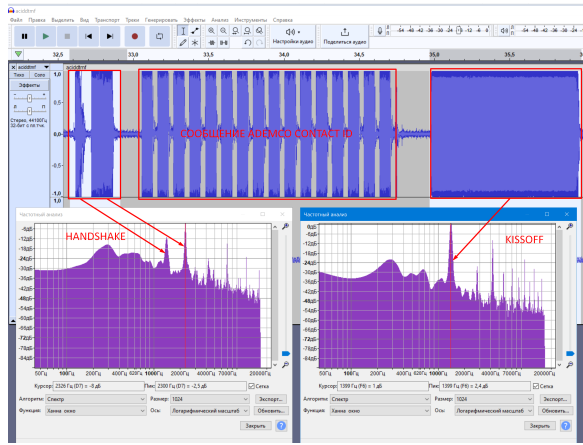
acidtdmf

Файл Правка Выделить Вид Транспорт Треки Генерировать Эффекты Анализ Инструменты Справка

Настройки аудио

Поделиться аудио

-54 -48 -42 -36 -30 -24 -18 -12 -6 0

32,5 33,0 33,5 34,0 34,5 35,0 35,5 36,0

acidtdmf

Тихо Соло

Эффекты

Л П

Стерео, 44100Гц 32-бит с пл.точ.

1,0 0,5 0,0 -0,5 -1,0

1,0 0,5 0,0 -0,5 -1,0

СООБЩЕНИЕ ADEMCO CONTACT ID

Частотный анализ

HANDSHAKE

-9дБ -12дБ -15дБ -18дБ -21дБ -24дБ -27дБ -30дБ -33дБ -36дБ -39дБ -42дБ -45дБ -48дБ -51дБ -54дБ -57дБ -60дБ -63дБ -66дБ -69дБ -72дБ -75дБ -78дБ -81дБ -84дБ -87дБ

50Гц 100Гц 200Гц 400Гц 700Гц 1000Гц 2000Гц 4000Гц 10000Гц 20000Гц

Курсор: 2326 Гц (D7) = -8 дБ Пик: 2300 Гц (D7) = -7,5 дБ Сетка

Алгоритм: Спектр Размер: 1024 Экспорт...

Функция: Ханна окно Ось: Логарифмический масштаб Обновить...

Закрыть

Частотный анализ

KISSOFF

-6дБ -9дБ -12дБ -15дБ -18дБ -21дБ -24дБ -27дБ -30дБ -33дБ -36дБ -39дБ -42дБ -45дБ -48дБ -51дБ -54дБ -57дБ -60дБ -63дБ -66дБ -69дБ -72дБ -75дБ -78дБ -81дБ -84дБ

50Гц 100Гц 200Гц 400Гц 700Гц 1000Гц 2000Гц 4000Гц 10000Гц 20000Гц

Курсор: 1399 Гц (F6) = 1 дБ Пик: 1399 Гц (F6) = 2,4 дБ Сетка

Алгоритм: Спектр Размер: 1024 Экспорт...

Функция: Ханна окно Ось: Логарифмический масштаб Обновить...

Закрыть